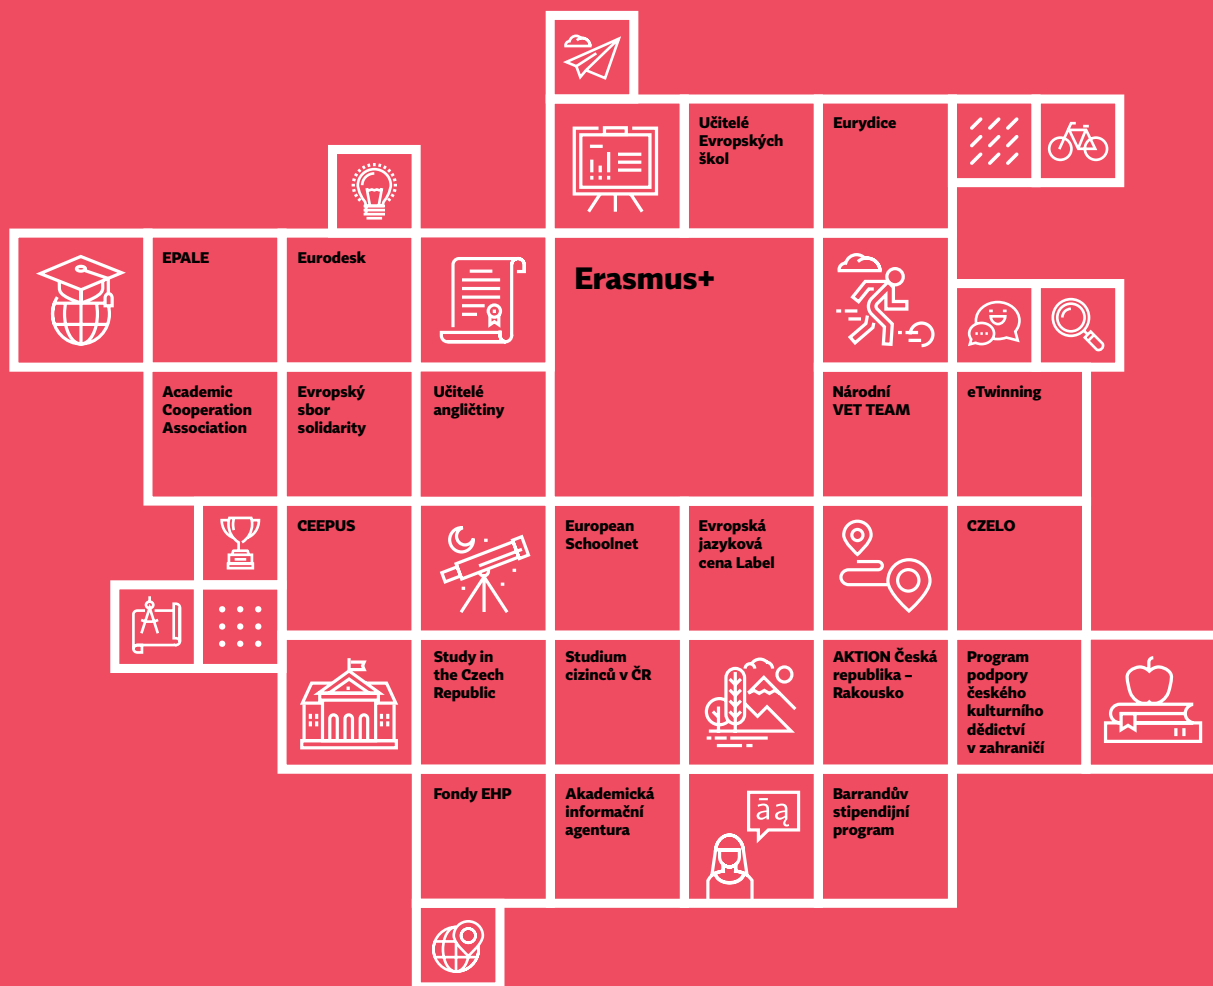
Učitelé Evropských škol

Eurydice

EPALE

Eurodesk

Erasmus+

Academic Cooperation Association

Evropský sbor solidarity

Učitelé angličtiny

Národní VET TEAM

eTwinning

CEEPUS

European Schoolnet

Evropská jazyková cena Label

CZELO

Study in the Czech Republic

Studium cizinců v ČR

AKTION Česká republika – Rakousko

Program podpory českého kulturního dědictví v zahraničí

Fondy EHP

Akademická informační agentura

āą

Barrandův stipendijní program